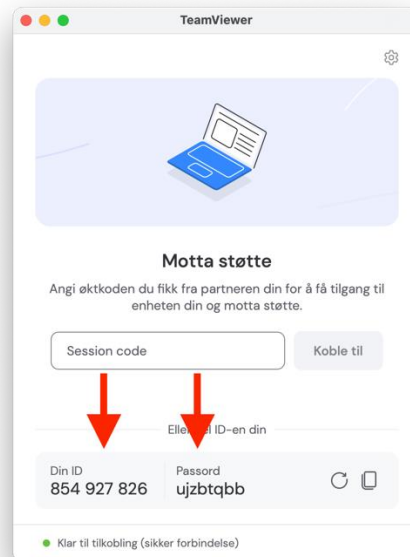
TeamViewer

Motta støtte

Angi øktkoden du fikk fra partneren din for å få tilgang til enheten din og motta støtte.

Session code

Koble til

Eller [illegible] ID-en din

Din ID
854 927 826

Passord
ujzbtqbb

Klar til tilkobling (sikker forbindelse)